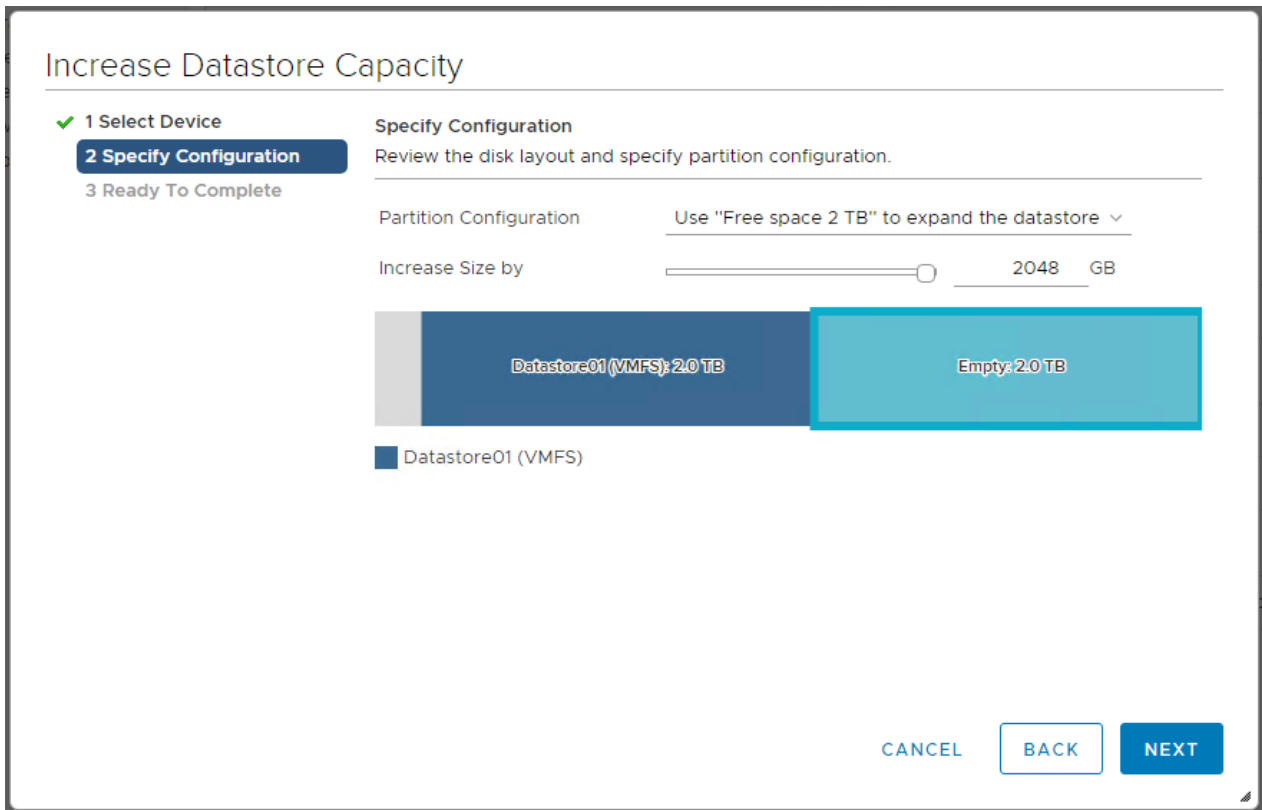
Increase Datastore Capacity

1 Select Device
2 Specify Configuration
3 Ready To Complete

Specify Configuration
Review the disk layout and specify partition configuration.

Partition Configuration Use "Free space 2 TB" to expand the datastore

Increase Size by 2048 GB

Datastore01 (VMFS): 2.0 TB
Empty: 2.0 TB

Datastore01 (VMFS)

CANCEL BACK NEXT